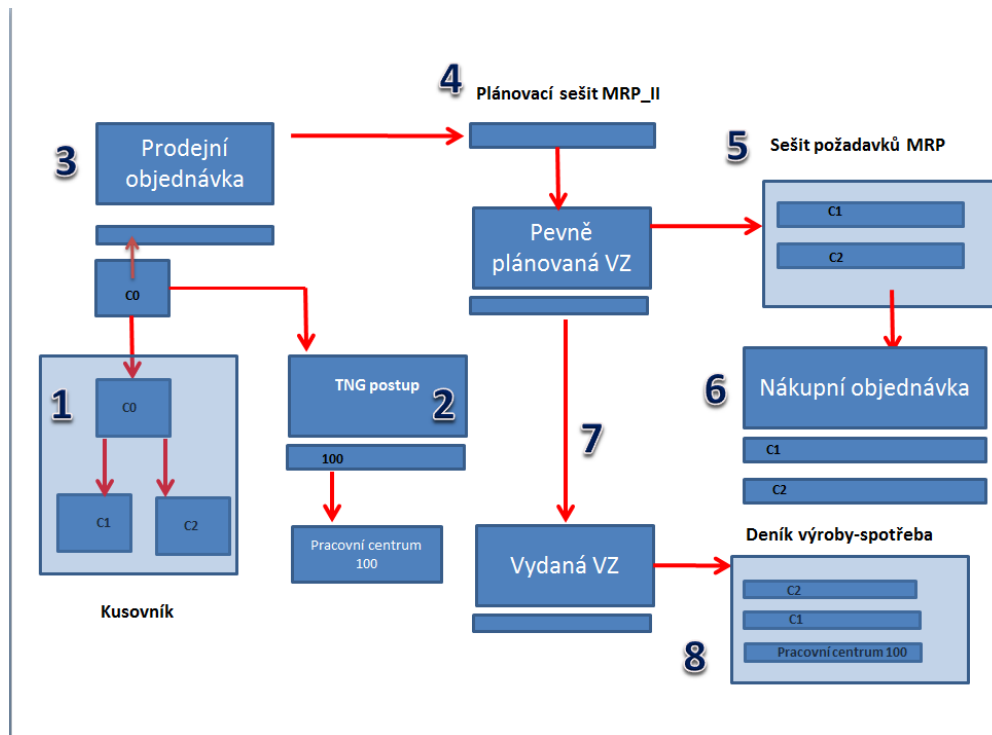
4 Plánovací sešit MRP_II

3 Prodejní objednávka

5 Sešit požadavků MRP

C1

C2

Pevně plánovaná VZ

C0

1

C0

C1

C2

Kusovník

TNG postup

2

100

Pracovní centrum 100

7

6 Nákupní objednávka

C1

C2

Deník výroby-spotřeba

Vydaná VZ

C2

C1

Pracovní centrum 100

8